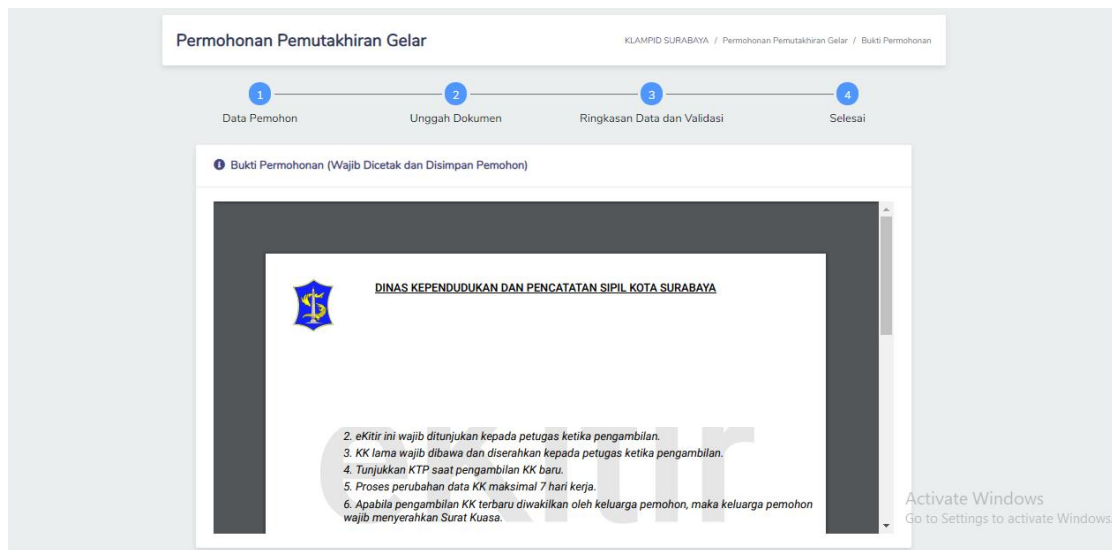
Permohonan Pemutakhiran Gelar

KLAMPID SURABAYA / Permohonan Pemutakhiran Gelar / Bukti Permohonan

1 Data Pemohon

2 Unggah Dokumen

3 Ringkasan Data dan Validasi

4 Selesai

Bukti Permohonan (Wajib Dicetak dan Disimpan Pemohon)

DINAS KEPENDUDUKAN DAN PENCATATAN SIPIL KOTA SURABAYA

ekitir

2. eKitir ini wajib ditunjukan kepada petugas ketika pengambilan.
3. KK lama wajib dibawa dan diserahkan kepada petugas ketika pengambilan.
4. Tunjukkan KTP saat pengambilan KK baru.
5. Proses perubahan data KK maksimal 7 hari kerja.
6. Apabila pengambilan KK terbaru diwakilkan oleh keluarga pemohon, maka keluarga pemohon wajib menyerahkan Surat Kuasa.

Activate Windows
Go to Settings to activate Windows.